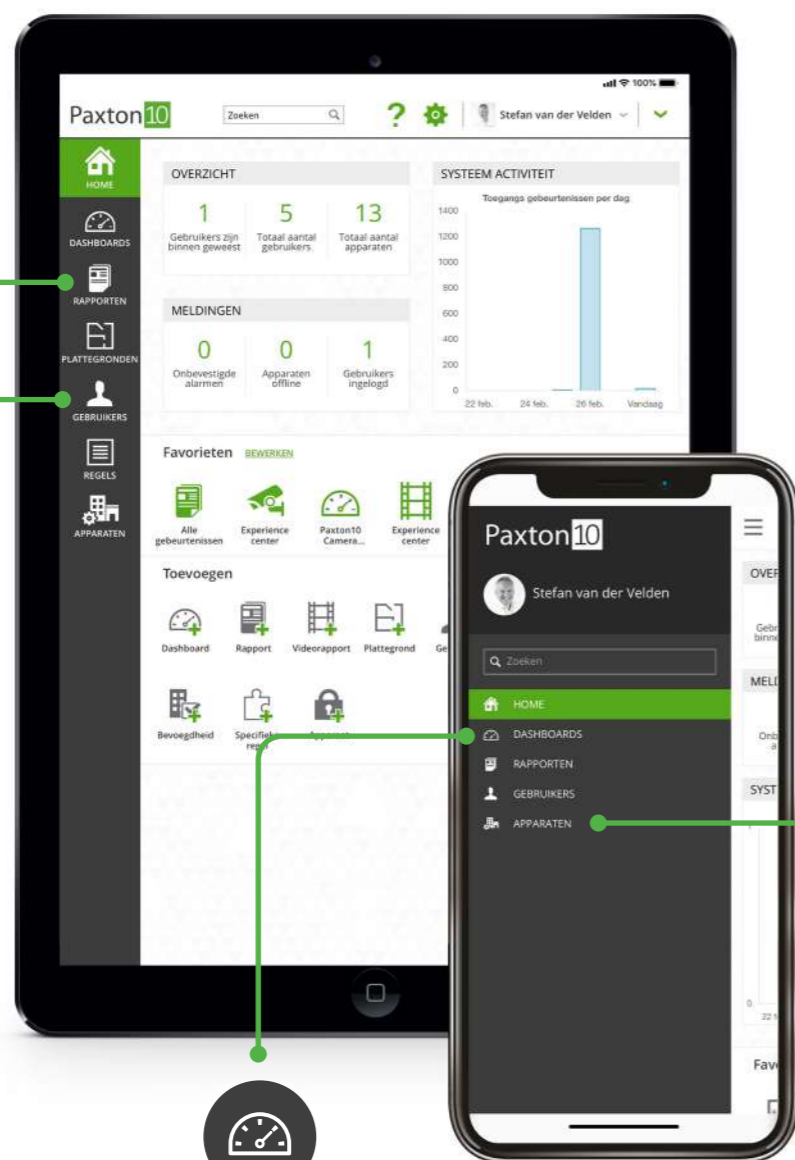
100%

Paxton10

Zoeken

?

Stefan van der Velden

HOME

DASHBOARDS

RAPPORTEN

PLATTEGRONDEN

GEBRUIKERS

REGELS

APPARATEN

OVERZICHT

1
Gebruikers zijn binnen geweest

5
Totaal aantal gebruikers

13
Totaal aantal apparaten

MELDINGEN

0
Onbevestigde alarmen

0
Apparaten offline

1
Gebruikers ingelogd

SYSTEEM ACTIVITEIT

Toegangs gebeurtenissen per dag

1400
1200
1000
800
600
400
200
0

22 feb.
24 feb.
26 feb.
Vandaag

Favorieten BEWERKEN

Alle gebeurtenissen

Experience center

Paxton10 Camera...

Experience center

Toevoegen

Dashboard

Rapport

Videorapport

Plattegrond

Ge

Bevoegdheid

Specifiek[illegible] repo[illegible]

Apparaat

Paxton10

Stefan van der Velden

Zoeken

HOME

DASHBOARDS

RAPPORTEN

GEBRUIKERS

APPARATEN

OVEF

Gebr binn

MELI

Onb a

SYST

0

22 f

Fav